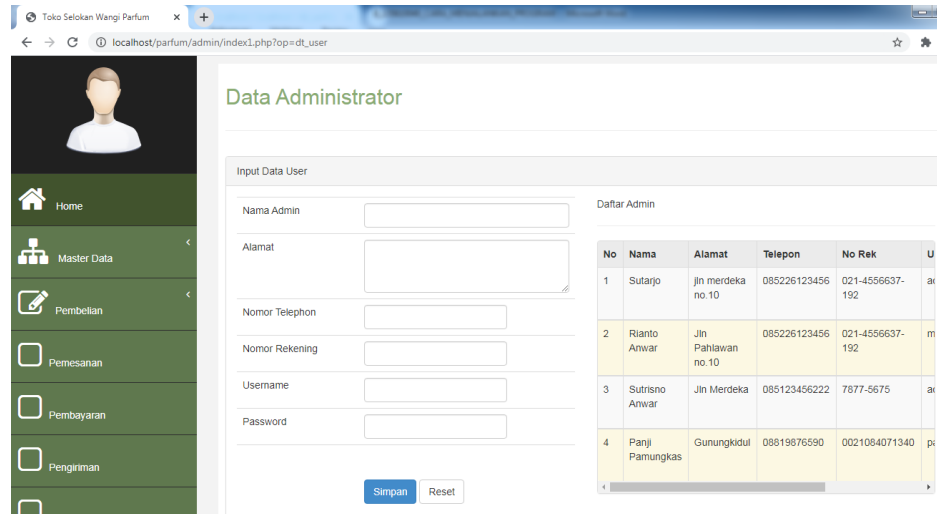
Toko Selokan Wangi Parfum

localhost/parfum/admin/index1.php?op=dt_user

Home

Master Data

Pembelian

Pemesanan

Pembayaran

Pengiriman

Data Administrator

Input Data User

Nama Admin

Alamat

Nomor Telephon

Nomor Rekening

Username

Password

Simpan Reset

Daftar Admin

| No | Nama | Alamat | Telepon | No Rek | U |
|---|---|---|---|---|---|
| 1 | Sutarjo | jln merdeka no.10 | 085226123456 | 021-4556637-192 | a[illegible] |
| 2 | Rianto Anwar | Jln Pahlawan no.10 | 085226123456 | 021-4556637-192 | m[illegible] |
| 3 | Sutrisno Anwar | Jln Merdeka | 085123456222 | 7877-5675 | a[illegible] |
| 4 | Panji Pamungkas | Gunungkidul | 08819876590 | 0021084071340 | p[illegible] |